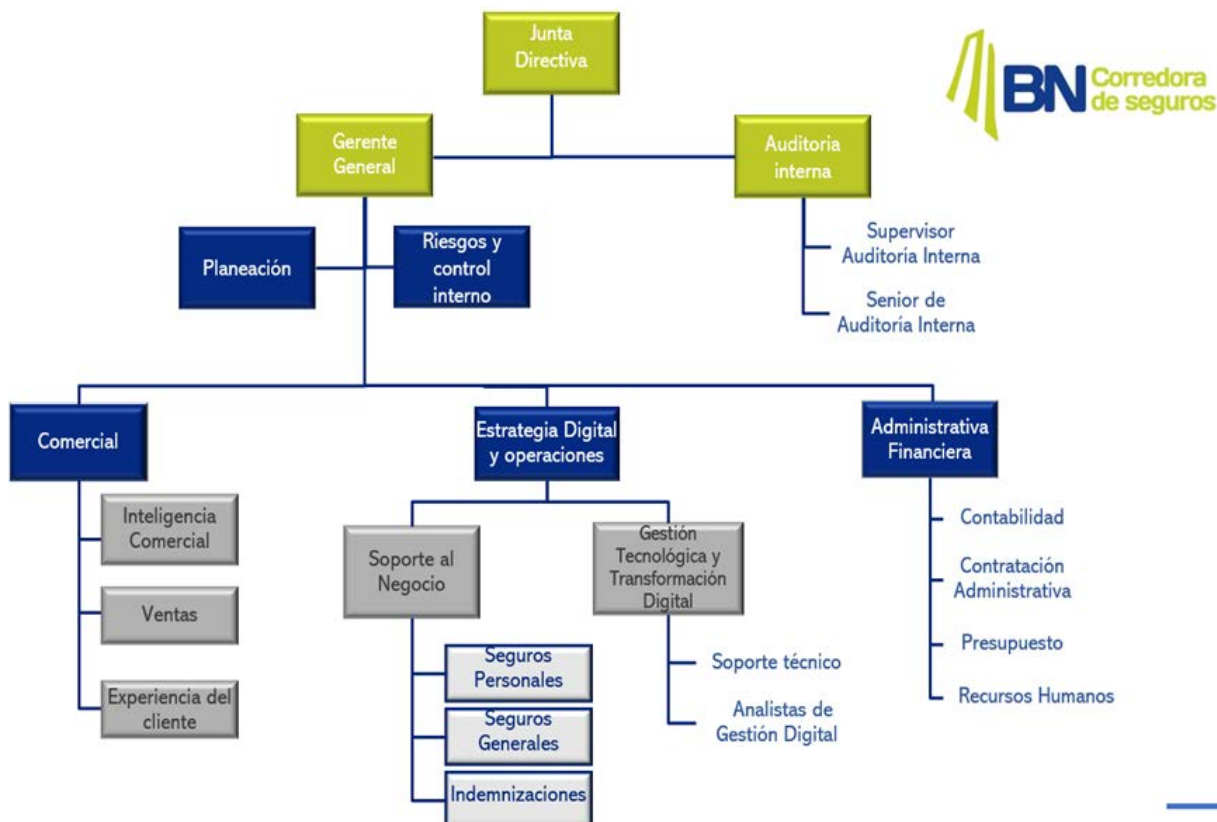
Junta Directiva

BN Corredora de seguros

Gerente General

Auditoria interna

Supervisor Auditoría Interna

Senior de Auditoría Interna

Planeación

Riesgos y control interno

Comercial

Estrategia Digital y operaciones

Administrativa Financiera

Inteligencia Comercial

Ventas

Experiencia del cliente

Soporte al Negocio

Gestión Tecnológica y Transformación Digital

Seguros Personales

Seguros Generales

Indemnizaciones

Soporte técnico

Analistas de Gestión Digital

Contabilidad

Contratación Administrativa

Presupuesto

Recursos Humanos